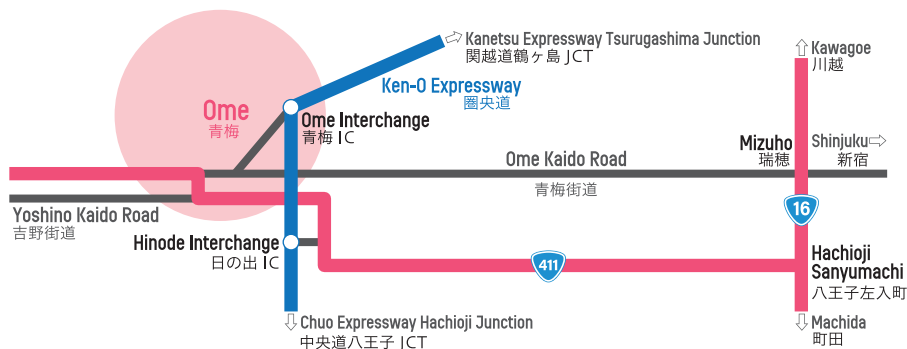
Kanetsu Expressway Tsurugashima Junction
関越道鶴ヶ島 JCT

Ken-O Expressway
圏央道

Ome
青梅

Ome Interchange
青梅 IC

Kawagoe
川越

Mizuho
瑞穂

Shinjuku
新宿

Ome Kaido Road
青梅街道

16

Yoshino Kaido Road
吉野街道

Hinode Interchange
日の出 IC

411

Hachioji Sanyumachi
八王子左入町

Chuo Expressway Hachioji Junction
中央道八王子 JCT

Machida
町田